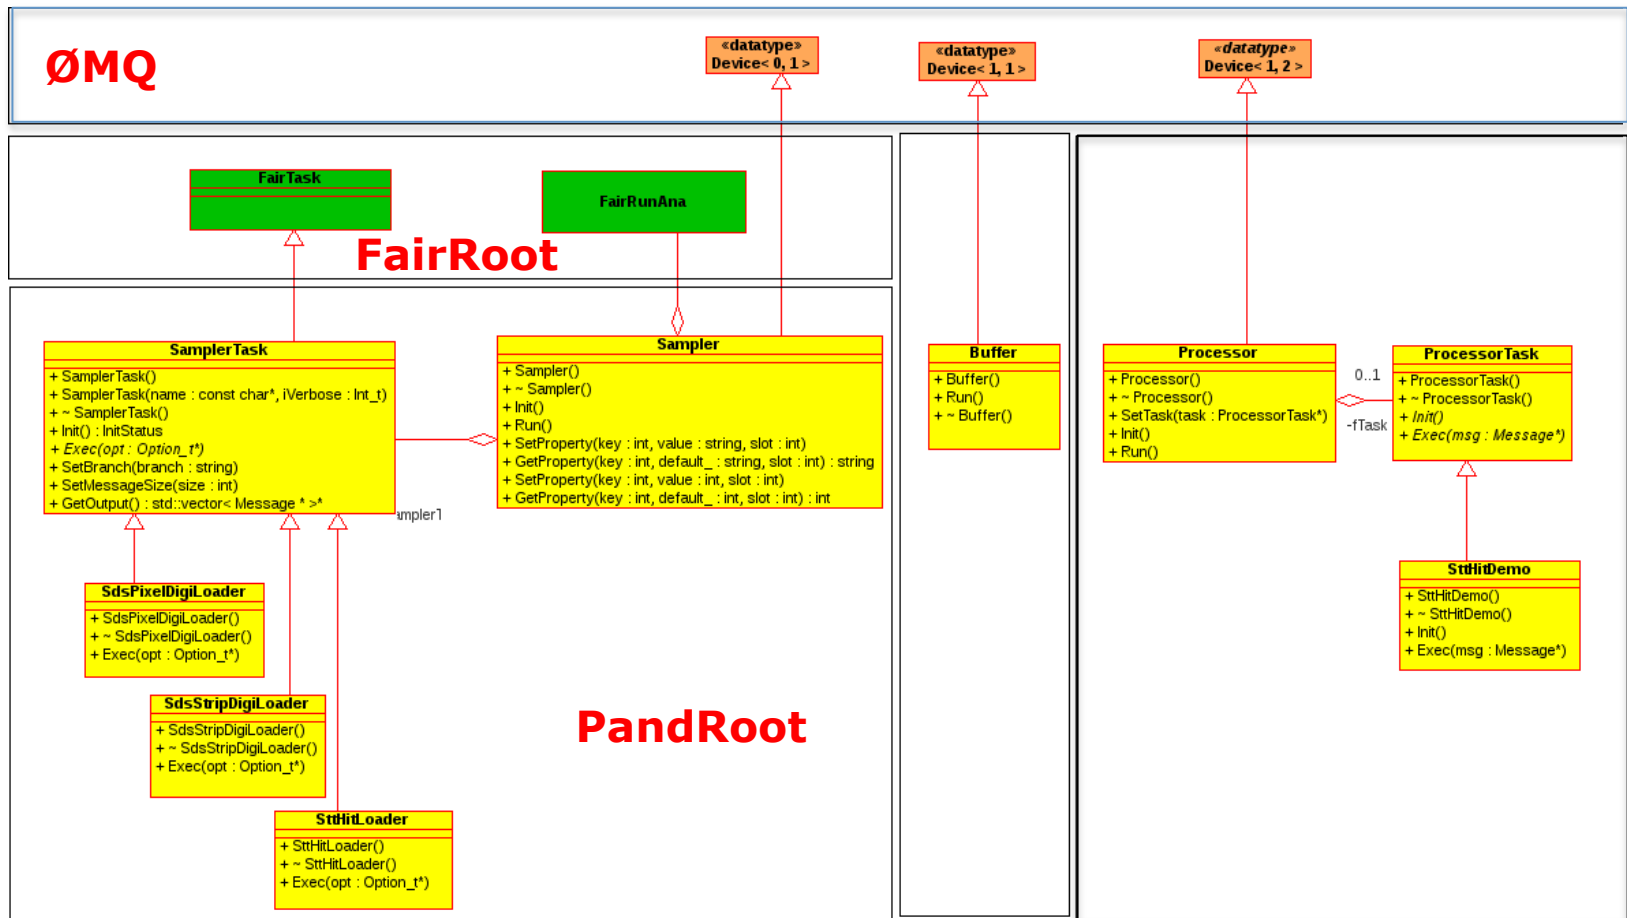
ØMQ

«datatype»
Device< 0, 1 >

«datatype»
Device< 1, 1 >

«datatype»
Device< 1, 2 >

FairTask

FairRunAna

FairRoot

SamplerTask
+ SamplerTask()
+ SamplerTask(name : const char*, iVerbose : Int_t)
+ ~ SamplerTask()
+ Init() : InitStatus
+ Exec(opt : Option_t*)
+ SetBranch(branch : string)
+ SetMessageSize(size : int)
+ GetOutput() : std::vector< Message * >*

mpler1

Sampler
+ Sampler()
+ ~ Sampler()
+ Init()
+ Run()
+ SetProperty(key : int, value : string, slot : int)
+ GetProperty(key : int, default_ : string, slot : int) : string
+ SetProperty(key : int, value : int, slot : int)
+ GetProperty(key : int, default_ : int, slot : int) : int

Buffer
+ Buffer()
+ Run()
+ ~ Buffer()

Processor
+ Processor()
+ ~ Processor()
+ SetTask(task : ProcessorTask*)
+ Init()
+ Run()

0..1
-fTask

ProcessorTask
+ ProcessorTask()
+ ~ ProcessorTask()
+ Init()
+ Exec(msg : Message*)

SttHitDemo
+ SttHitDemo()
+ ~ SttHitDemo()
+ Init()
+ Exec(msg : Message*)

SdsPixelDigiLoader
+ SdsPixelDigiLoader()
+ ~ SdsPixelDigiLoader()
+ Exec(opt : Option_t*)

SdsStripDigiLoader
+ SdsStripDigiLoader()
+ ~ SdsStripDigiLoader()
+ Exec(opt : Option_t*)

PandRoot

SttHitLoader
+ SttHitLoader()
+ ~ SttHitLoader()
+ Exec(opt : Option_t*)